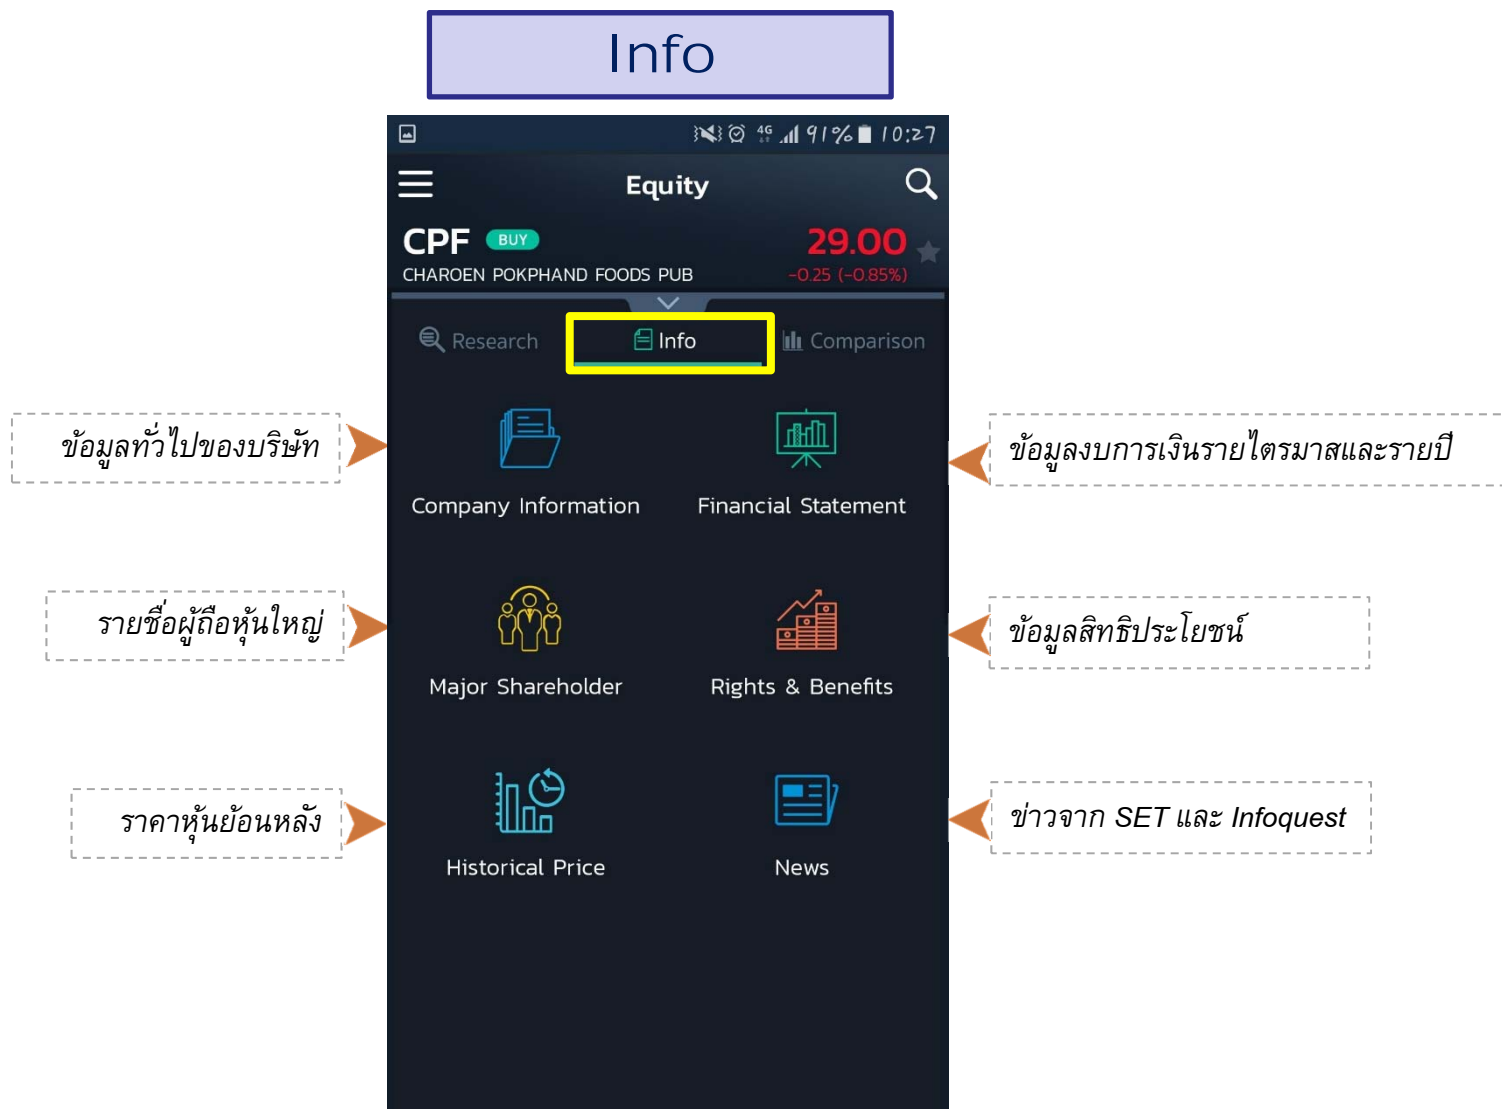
Info

4G 91% 10:27

Equity

CPF BUY
CHAROEN POKPHAND FOODS PUB
29.00
-0.25 (-0.85%)

Research
Info
Comparison

ข้อมูลทั่วไปของบริษัท

Company Information

Financial Statement

ข้อมูลงบการเงินรายไตรมาสและรายปี

รายชื่อผู้ถือหุ้นใหญ่

Major Shareholder

Rights & Benefits

ข้อมูลสิทธิประโยชน์

ราคาหุ้นย้อนหลัง

Historical Price

News

ข่าวจาก SET และ Infoquest